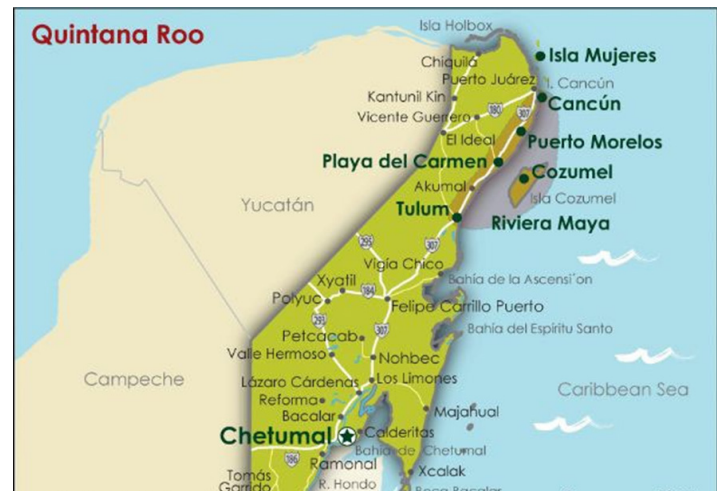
Quintana Roo

Isla Holbox
Chiquilá
Puerto Juárez
Isla Mujeres
I. Cancún
Kantunil Kin
Cancún
Vicente Guerrero
180
307
El Ideal
Puerto Morelos
Playa del Carmen
Cozumel
Akumal
Isla Cozumel
Yucatán
Tulum
Riviera Maya
295
307
Vigia Chico
Bahía de la Ascensi'on
Xyatil
184
Polyuc
Felipe Carrillo Puerto
293
Bahía del Espiritu Santo
Petcacab
307
Valle Hermoso
Nohbec
Campeche
Lázaro Cárdenas
Los Limones
Caribbean Sea
Reforma
Bacalar
Majahual
Chetumal
Calderitas
Bahía de Chetumal
186
Ramonal
Tomás Garrido
R. Hondo
Xcalak
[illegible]